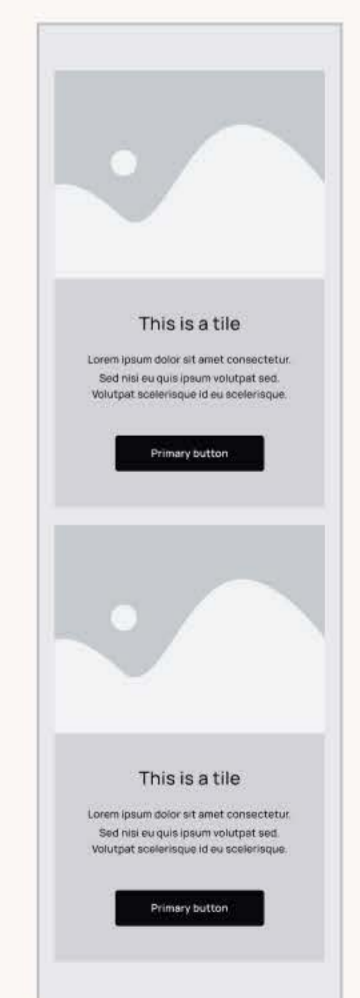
This is a tile

Lorem ipsum dolor sit amet consectetur. Sed nisi eu quis ipsum volutpat sed. Volutpat scelerisque id eu scelerisque.

Primary button

This is a tile

Lorem ipsum dolor sit amet consectetur. Sed nisi eu quis ipsum volutpat sed. Volutpat scelerisque id eu scelerisque.

Primary button